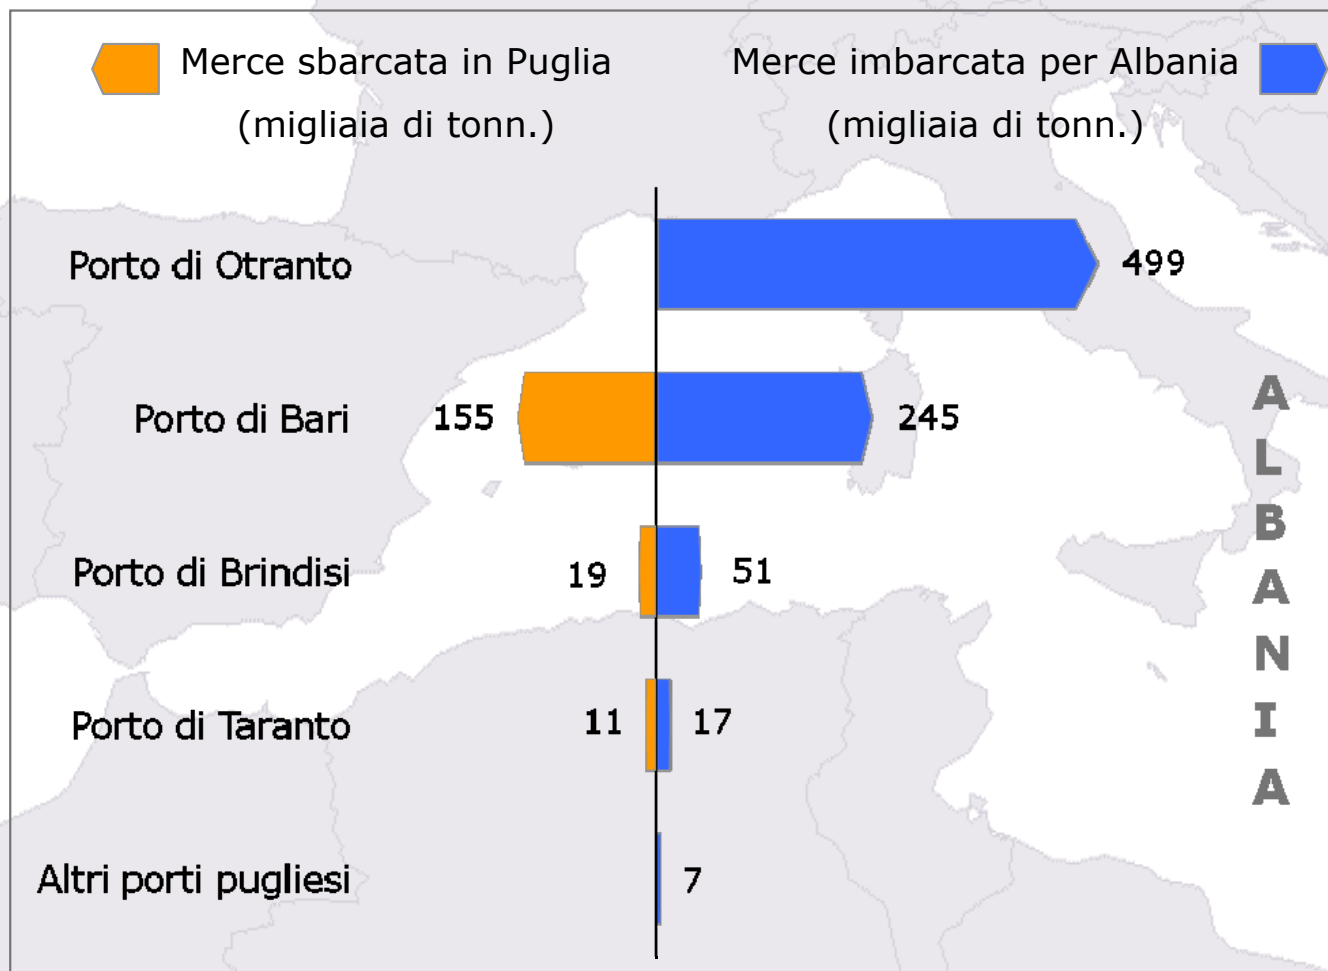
Merce sbarcata in Puglia (migliaia di tonn.)

Merce imbarcata per Albania (migliaia di tonn.)

Porto di Otranto 499

Porto di Bari 155 245

Porto di Brindisi 19 51

Porto di Taranto 11 17

Altri porti pugliesi 7

ALBANIA